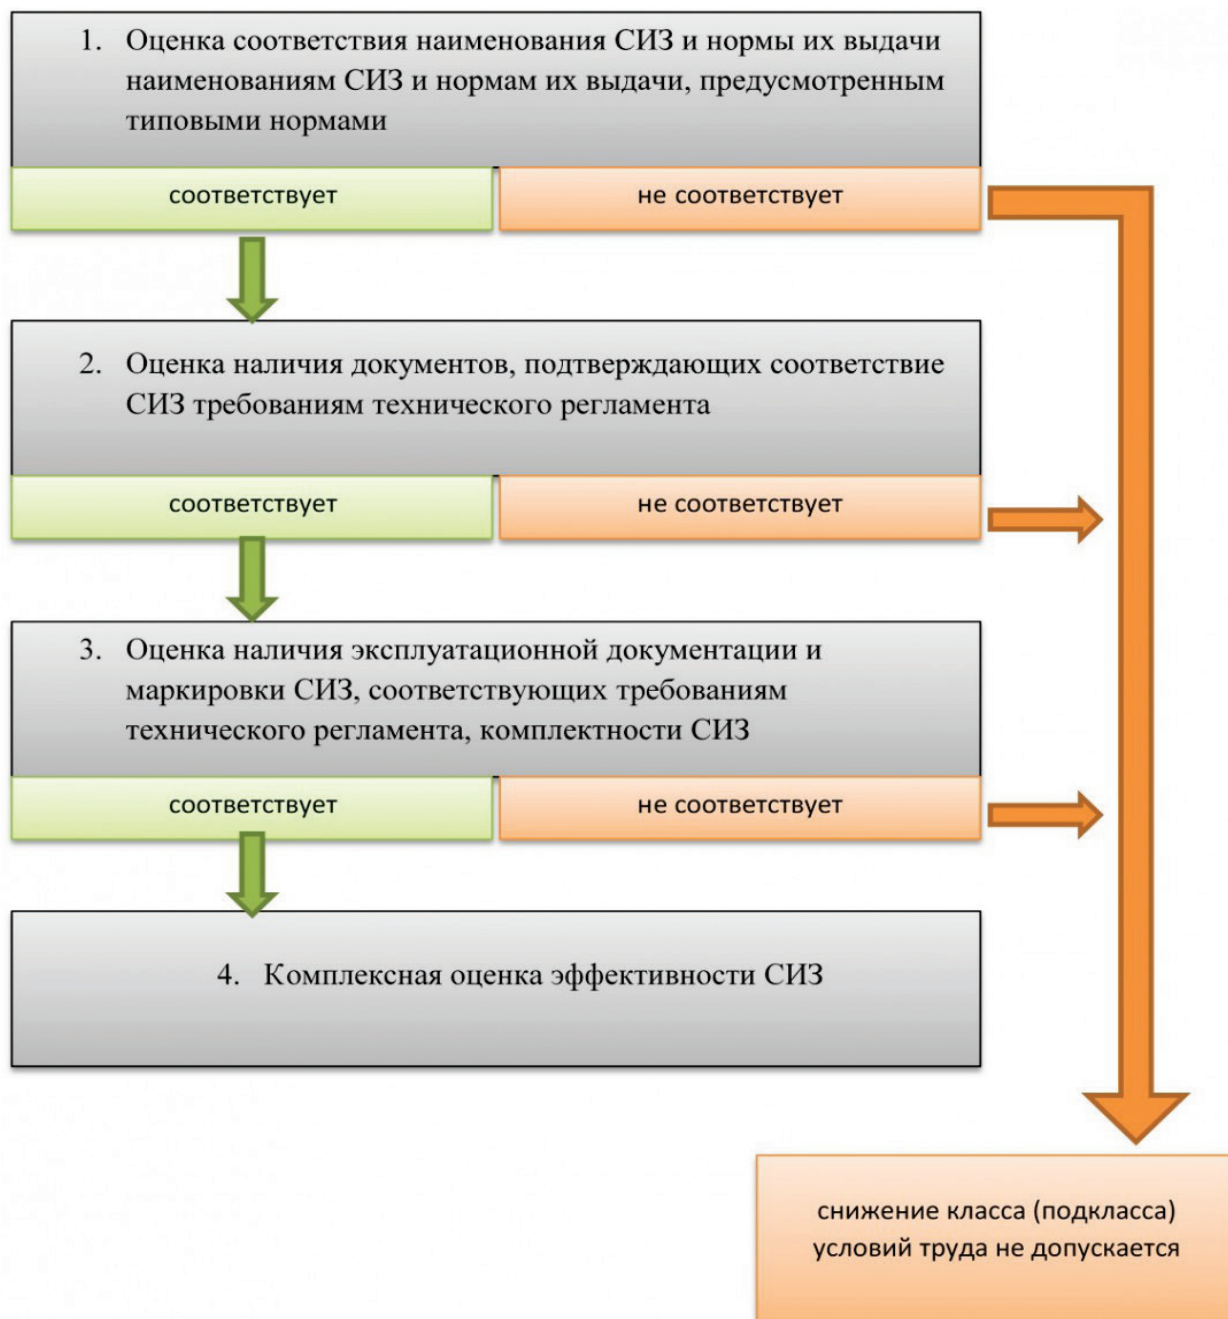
1. Оценка соответствия наименования СИЗ и нормы их выдачи наименованиям СИЗ и нормам их выдачи, предусмотренным типовыми нормами

соответствует

не соответствует

2. Оценка наличия документов, подтверждающих соответствие СИЗ требованиям технического регламента

соответствует

не соответствует

3. Оценка наличия эксплуатационной документации и маркировки СИЗ, соответствующих требованиям технического регламента, комплектности СИЗ

соответствует

не соответствует

4. Комплексная оценка эффективности СИЗ

снижение класса (подкласса) условий труда не допускается